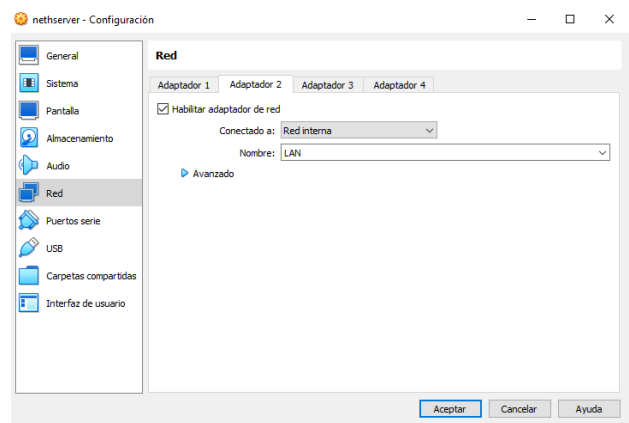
nethserver - Configuración

General
Sistema
Pantalla
Almacenamiento
Audio
Red
Puertos serie
USB
Carpetas compartidas
Interfaz de usuario

Red

Adaptador 1
Adaptador 2
Adaptador 3
Adaptador 4

Habilitar adaptador de red

Conectado a: Red interna

Nombre: LAN

Avanzado

Aceptar
Cancelar
Ayuda